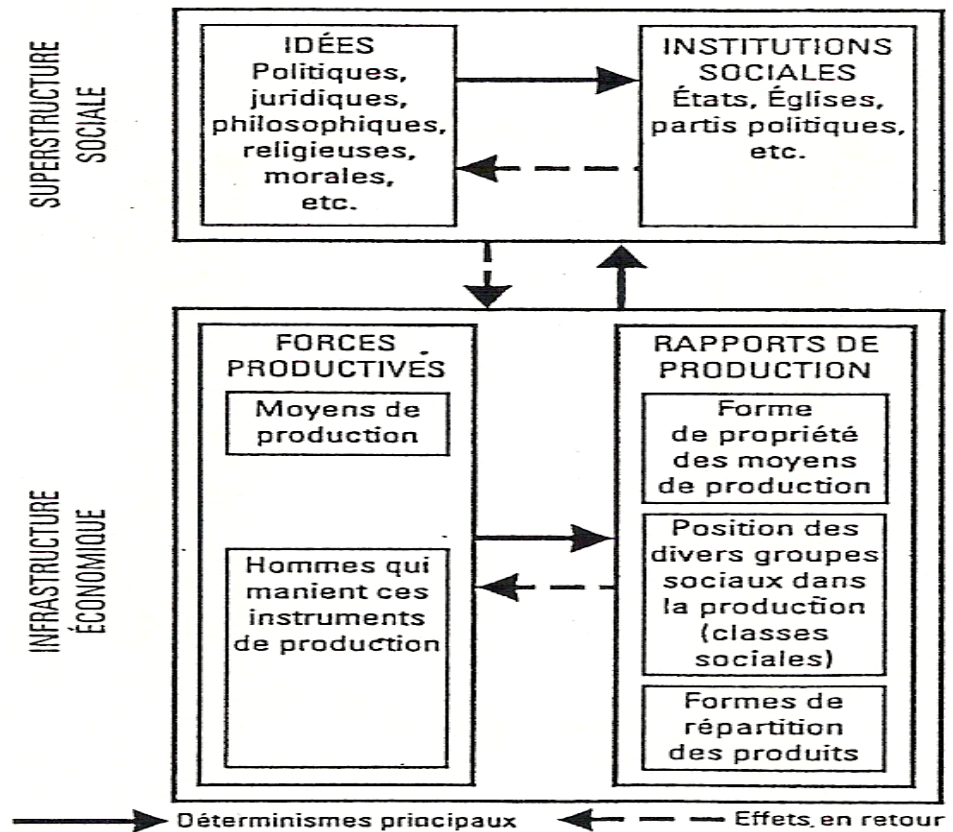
SUPERSTRUCTURE SOCIALE

IDÉES
Politiques, juridiques, philosophiques, religieuses, morales, etc.

INSTITUTIONS SOCIALES
États, Églises, partis politiques, etc.

INFRASTRUCTURE ÉCONOMIQUE

FORCES PRODUCTIVES

Moyens de production

Hommes qui manient ces instruments de production

RAPPORTS DE PRODUCTION

Forme de propriété des moyens de production

Position des divers groupes sociaux dans la production (classes sociales)

Formes de répartition des produits

Déterminismes principaux

Effets en retour